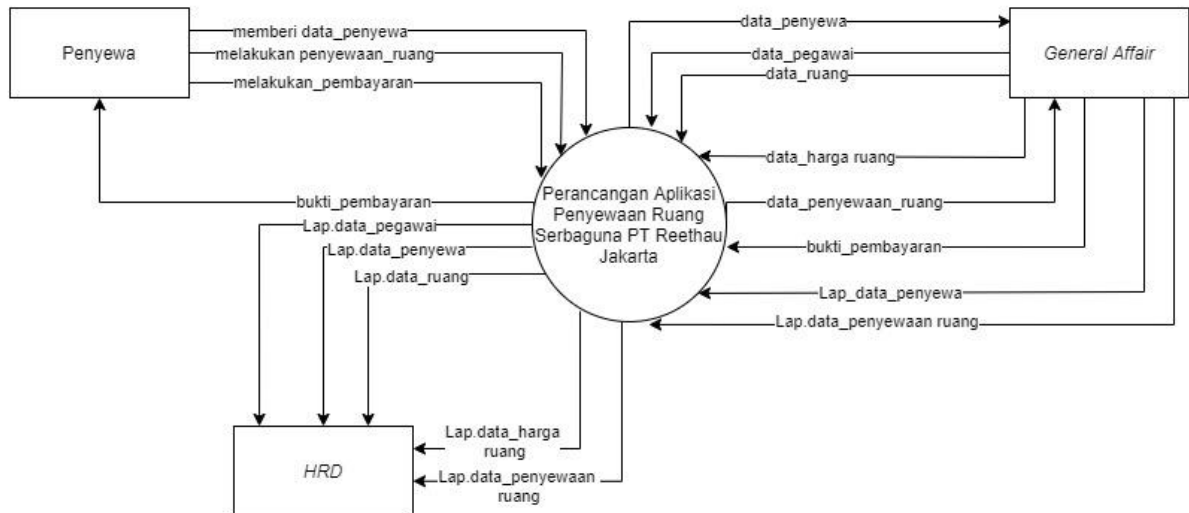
Penyewa

memberi data_penyewa

melakukan penyewaan_ruang

melakukan_pembayaran

data_penyewa

data_pegawai

data_ruang

General Affair

data_harga ruang

Perancangan Aplikasi Penyewaan Ruang Serbaguna PT Reethau Jakarta

bukti_pembayaran

data_penyewaan_ruang

Lap.data_pegawai

Lap.data_penyewa

bukti_pembayaran

Lap.data_ruang

Lap_data_penyewa

Lap.data_penyewaan ruang

HRD

Lap.data_harga ruang

Lap.data_penyewaan ruang